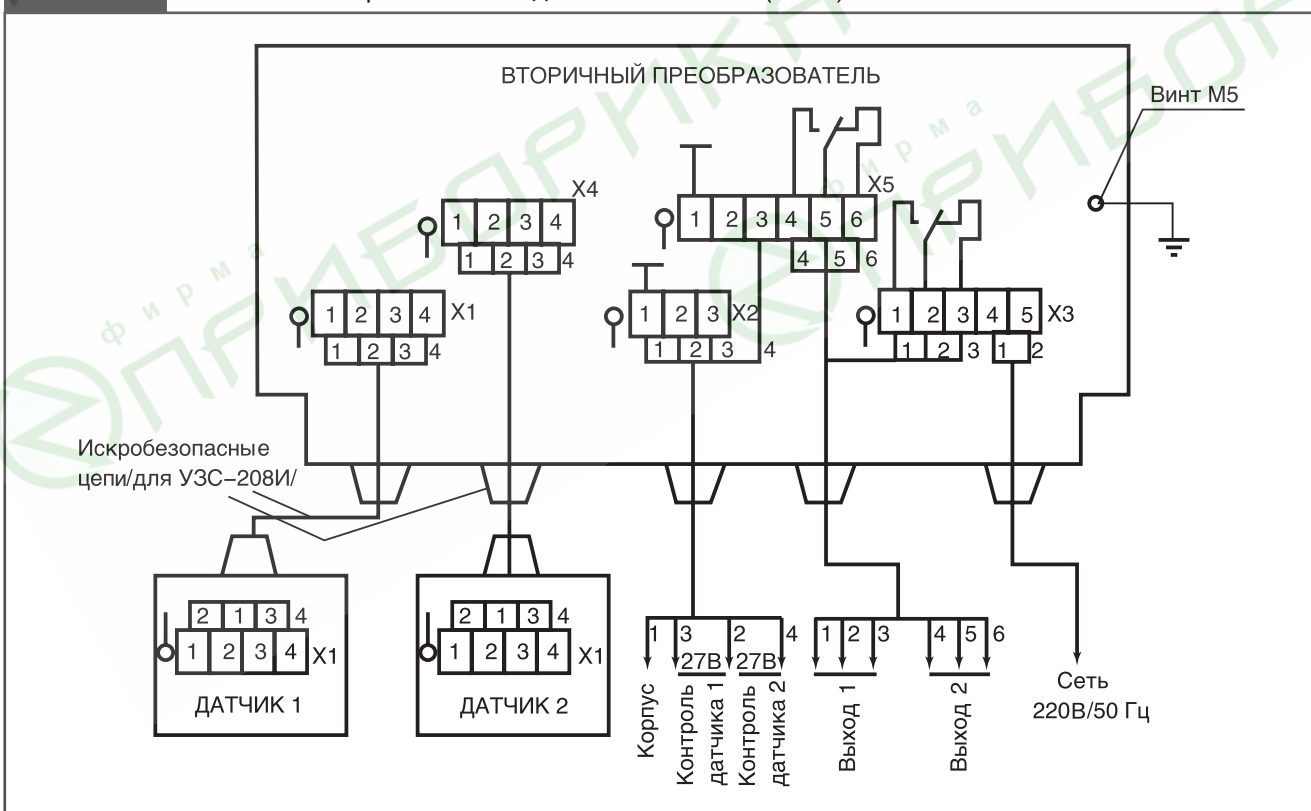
ВТОРИЧНЫЙ ПРЕОБРАЗОВАТЕЛЬ

Винт М5

X4
1 2 3 4
1 2 3 4

X5
1 2 3 4 5 6
4 5 6

X1
1 2 3 4
1 2 3 4

X2
1 2 3
1 2 3 4

X3
1 2 3 4 5
1 2 3 1 2

Искробезопасные цепи/для УЗС-208И/

2 1 3 4
1 2 3 4 X1
ДАТЧИК 1

2 1 3 4
1 2 3 4 X1
ДАТЧИК 2

1 3 2 4
27В 27В
Корпус
Контроль датчика 1
Контроль датчика 2

1 2 3
Выход 1

4 5 6
Выход 2

Сеть 220В/50 Гц

фирма